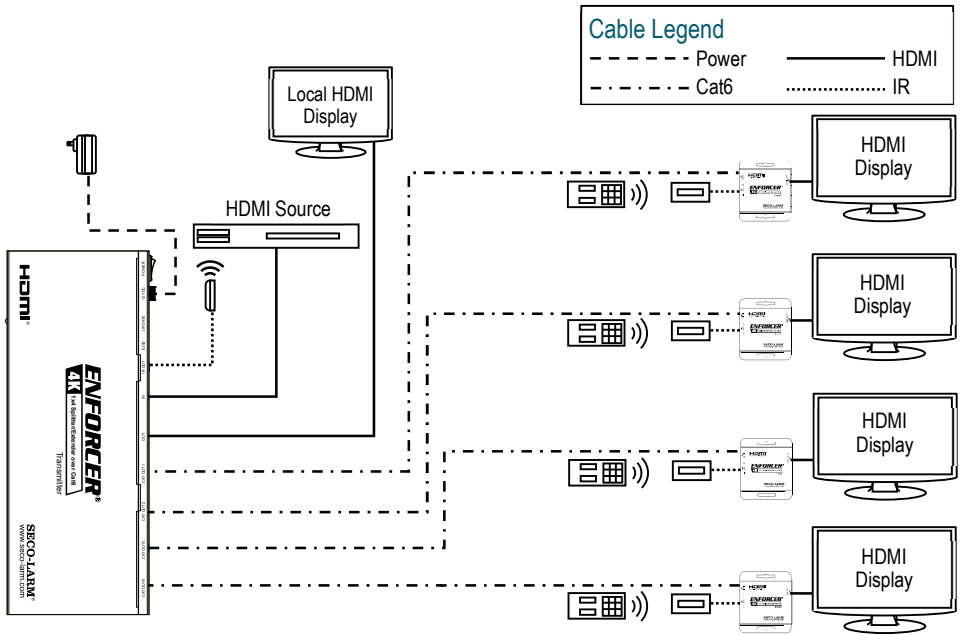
Cable Legend
Power
HDMI
Cat6
IR

Local HDMI Display

HDMI Source

HDMI Display

HDMI Display

HDMI Display

HDMI Display

HDMI

ENFORCER®
4K
1x4 Splitter/Extender over Cat6
Transmitter

SECO-LARM®
www.seco-larm.com